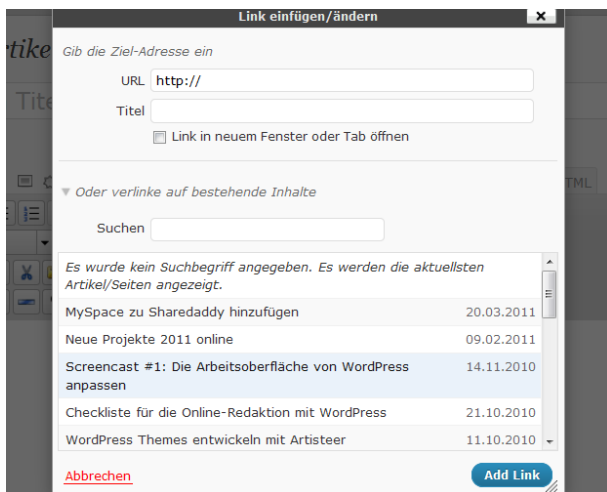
rtike

Tite

TML

Link einfügen/ändern

Gib die Ziel-Adresse ein

URL http://

Titel

Link in neuem Fenster oder Tab öffnen

Oder verlinke auf bestehende Inhalte

Suchen

Es wurde kein Suchbegriff angegeben. Es werden die aktuellsten Artikel/Seiten angezeigt.

| | |
|---|---|
| MySpace zu Sharedaddy hinzufügen | 20.03.2011 |
| Neue Projekte 2011 online | 09.02.2011 |
| Screencast #1: Die Arbeitsoberfläche von WordPress anpassen | 14.11.2010 |
| Checkliste für die Online-Redaktion mit WordPress | 21.10.2010 |
| WordPress Themes entwickeln mit Artisteer | 11.10.2010 |

Abbrechen

Add Link